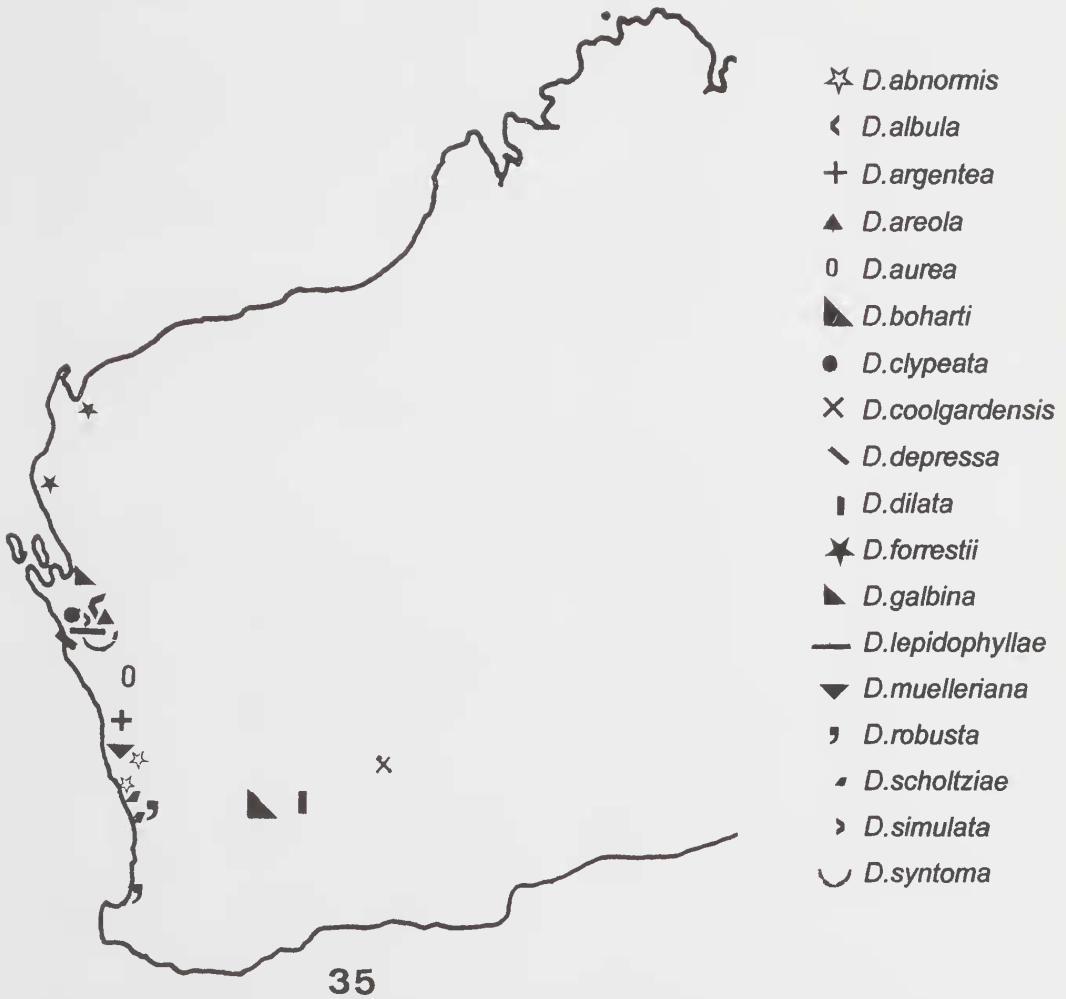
D.abnormis
D.albula
D.argentea
D.areola
0 D.aurea
D.boharti
D.clypeata
D.coolgardensis
D.depressa
D.dilata
D.forrestii
D.galbina
D.lepidophyllae
D.muelleriana
D.robusta
D.scholtziae
D.simulata
D.syntoma

0

35